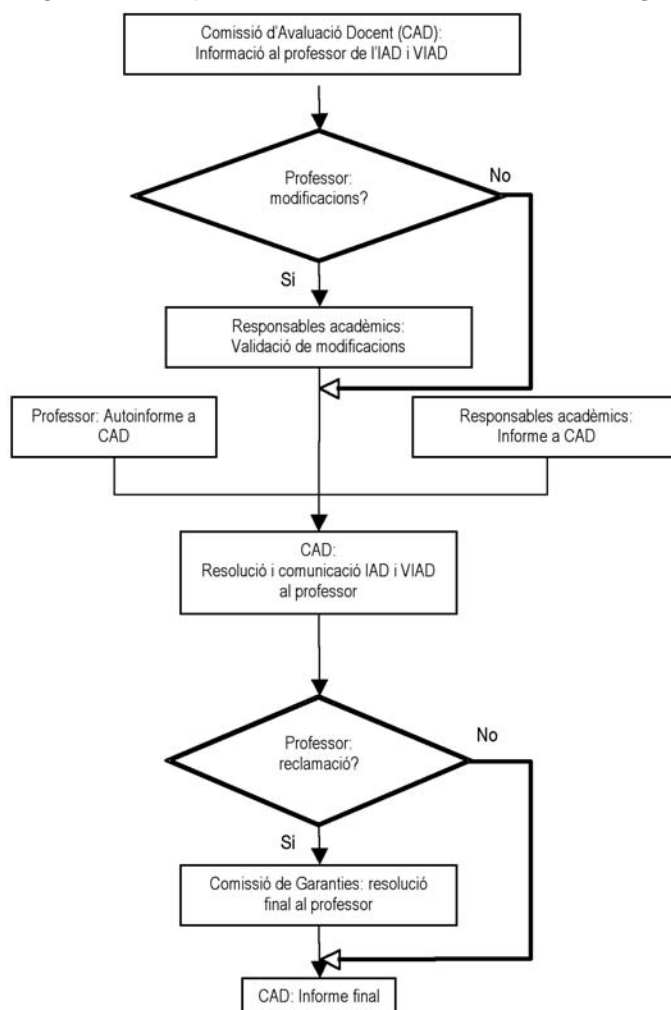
Comissió d'Avaluació Docent (CAD):
Informació al professor de l'IAD i VIAD

Professor:
modificacions?

No

Sí

Responsables acadèmics:
Validació de modificacions

Professor: Autoinforme a CAD

Responsables acadèmics:
Informe a CAD

CAD:
Resolució i comunicació IAD i VIAD al professor

Professor:
reclamació?

No

Sí

Comissió de Garanties: resolució final al professor

CAD: Informe final